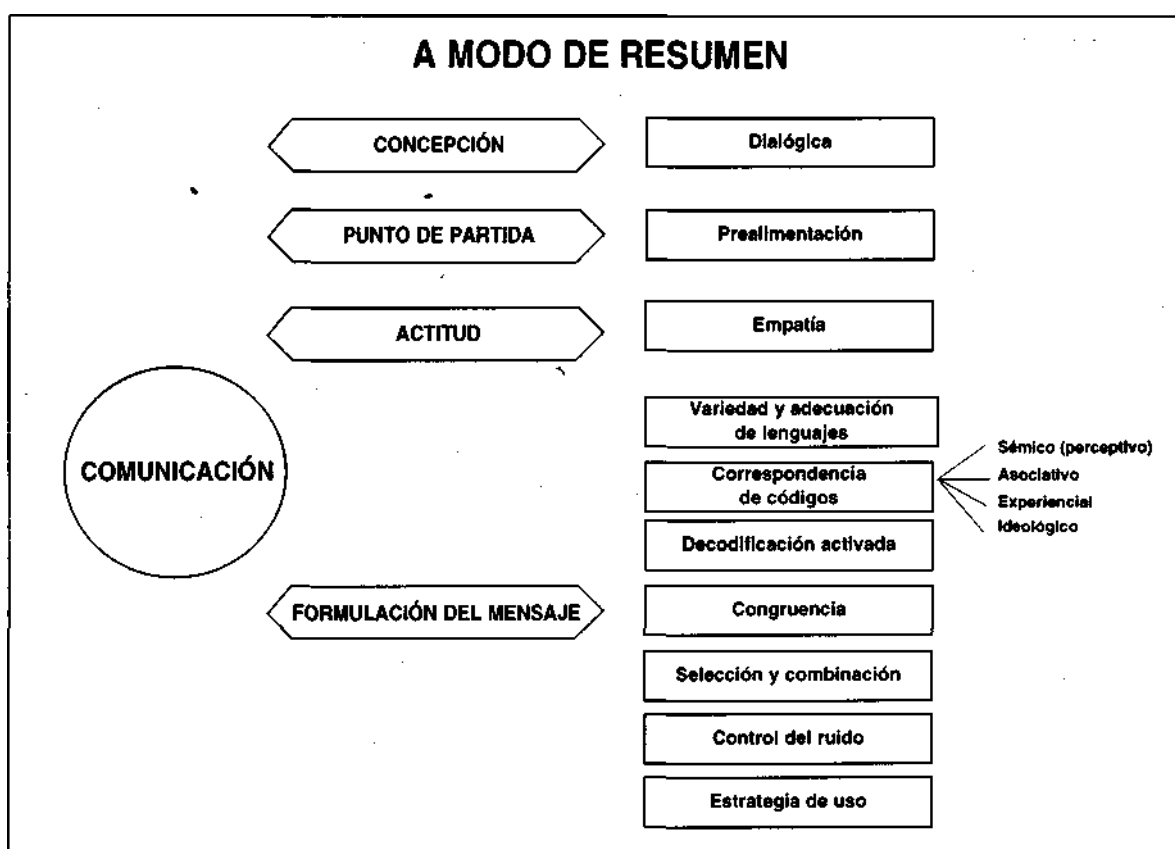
A MODO DE RESUMEN

CONCEPCIÓN

Dialógica

PUNTO DE PARTIDA

Prealimentación

ACTITUD

Empatía

COMUNICACIÓN

Variedad y adecuación de lenguajes

Correspondencia de códigos

Sémico (perceptivo)
Asociativo
Experiencial
Ideológico

Decodificación activada

FORMULACIÓN DEL MENSAJE

Congruencia

Selección y combinación

Control del ruido

Estrategia de uso